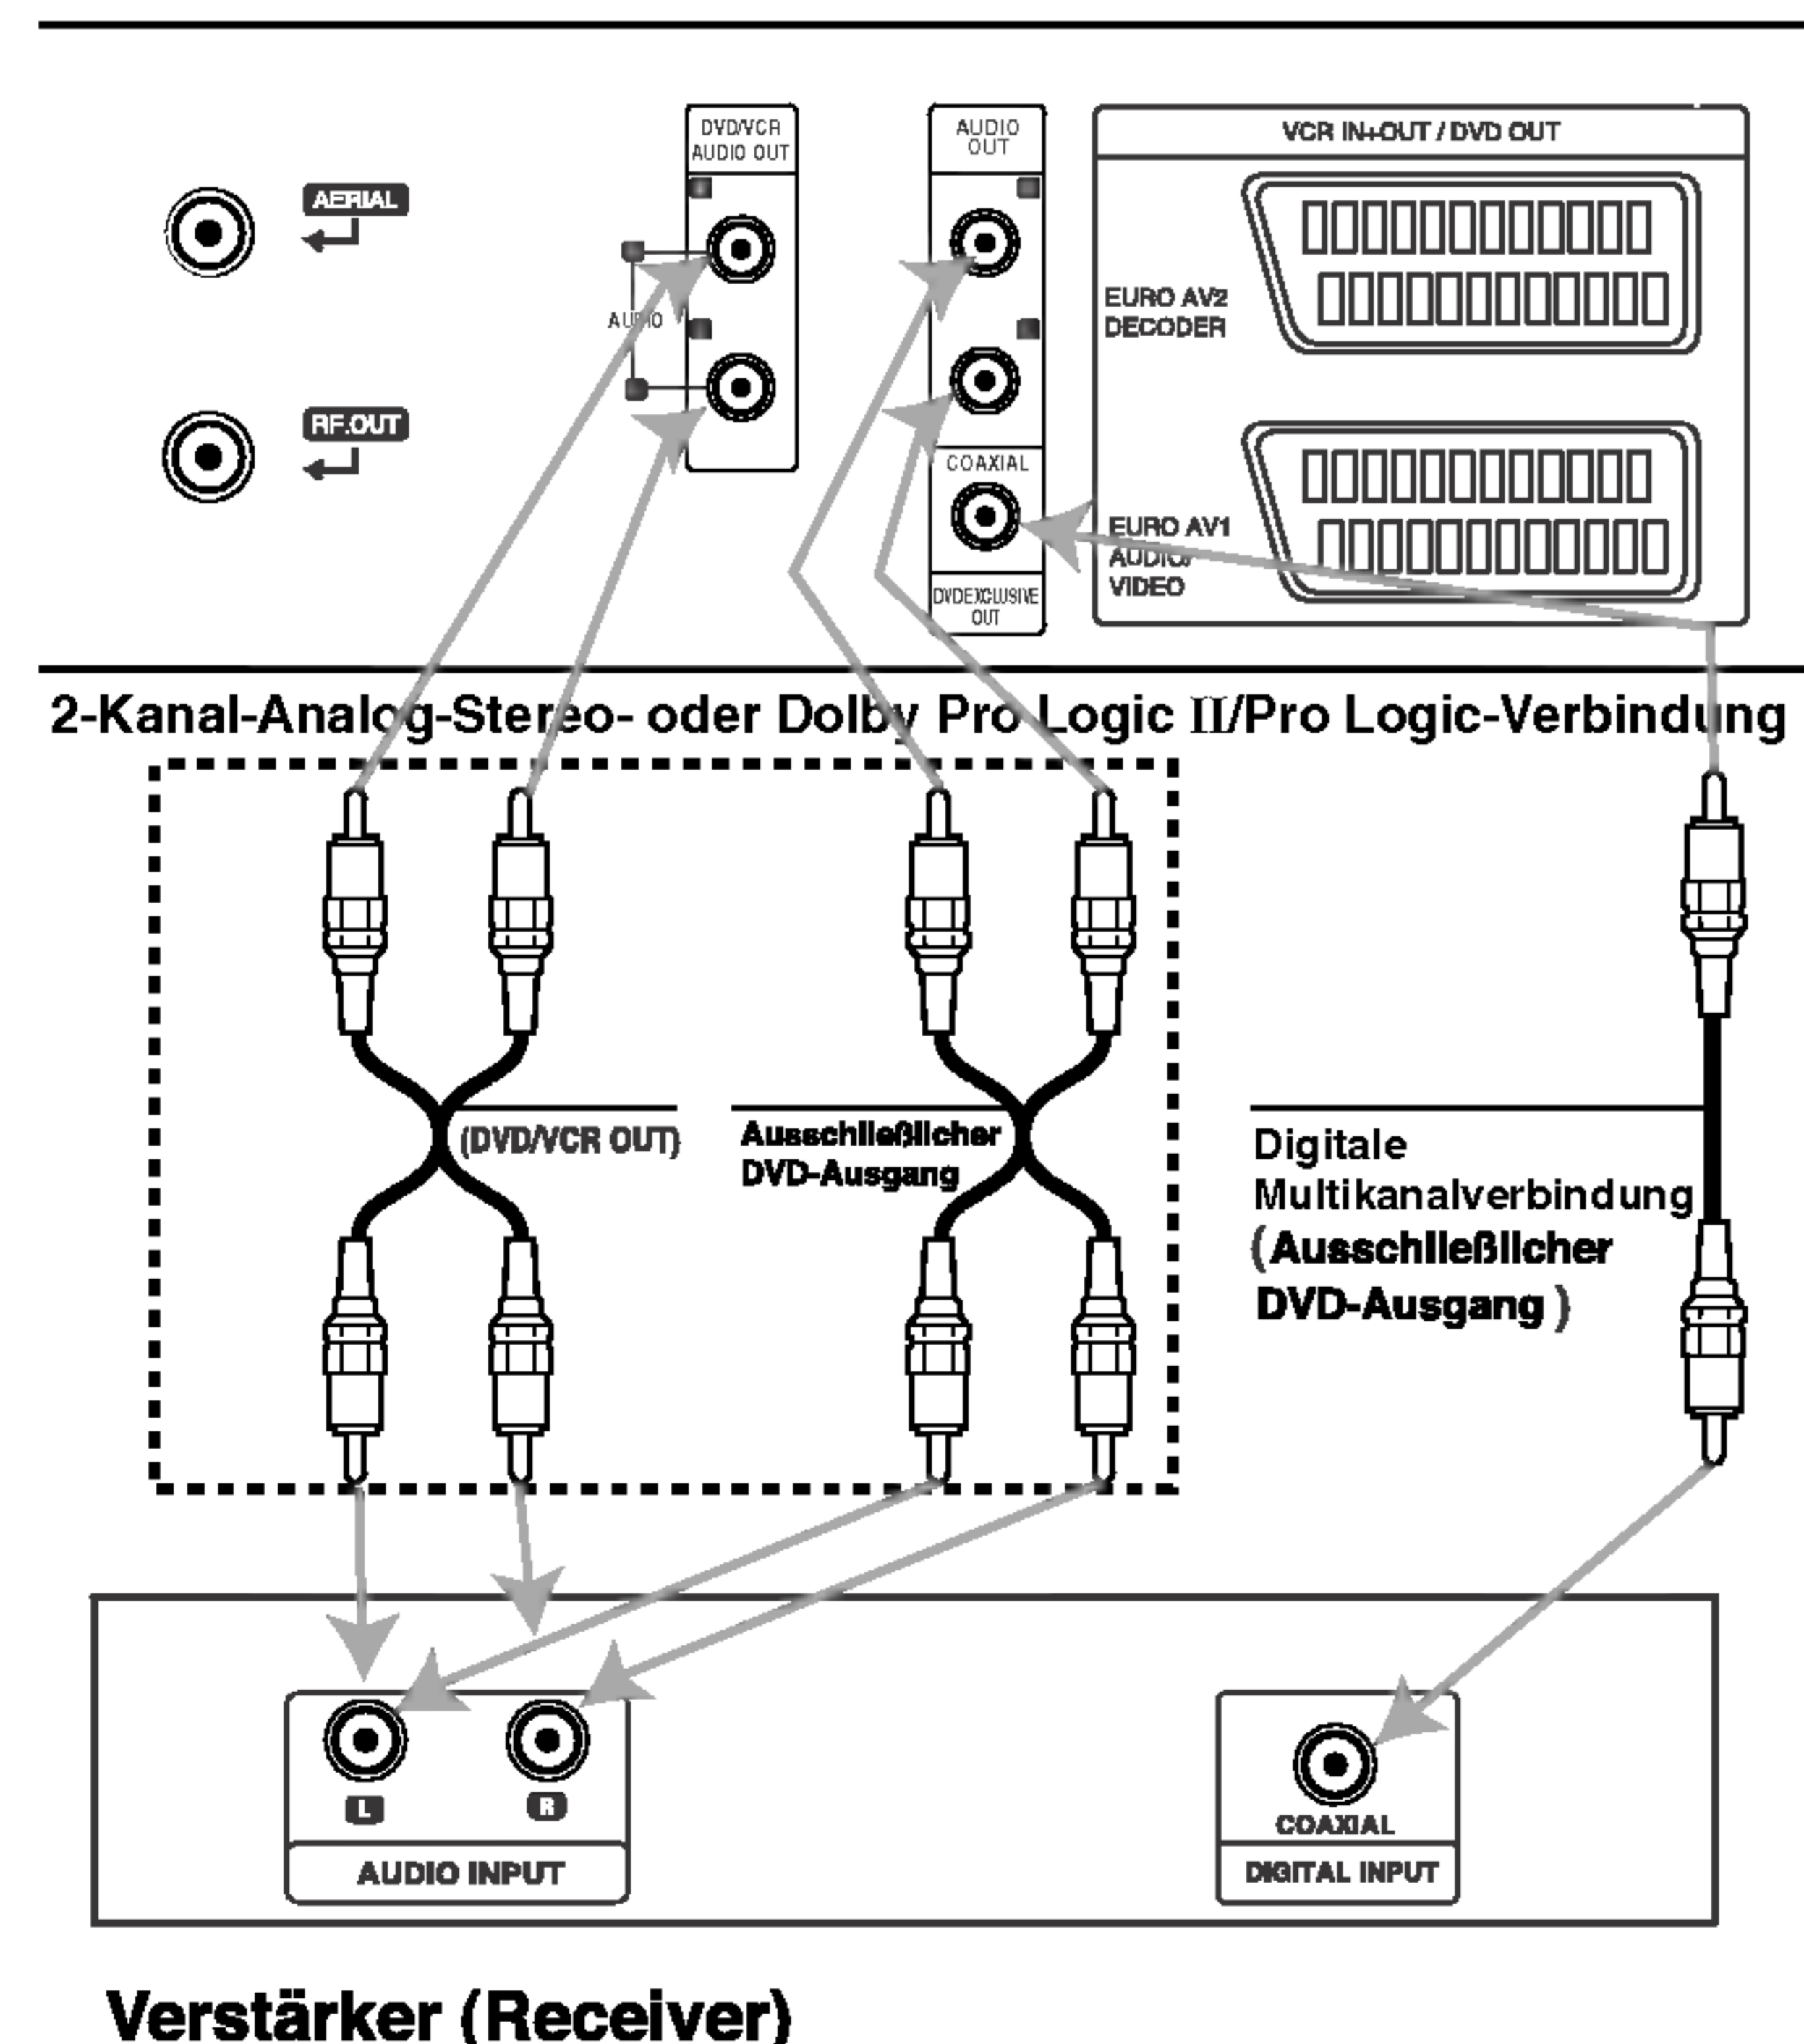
DVD/VCR AUDIO OUT

AUDIO OUT

VCR IN+OUT / DVD OUT

AERIAL

AUDIO

EURO AV2 DECODER

RF.OUT

COAXIAL

EURO AV1 AUDIO/ VIDEO

DVDEXCLUSIVE OUT

2-Kanal-Analog-Stereo- oder Dolby Pro Logic II/Pro Logic-Verbindung

(DVD/VCR OUT)

Ausschließlicher DVD-Ausgang

Digitale Multikanalverbindung (Ausschließlicher DVD-Ausgang)

L

R

AUDIO INPUT

COAXIAL

DIGITAL INPUT

Verstärker (Receiver)